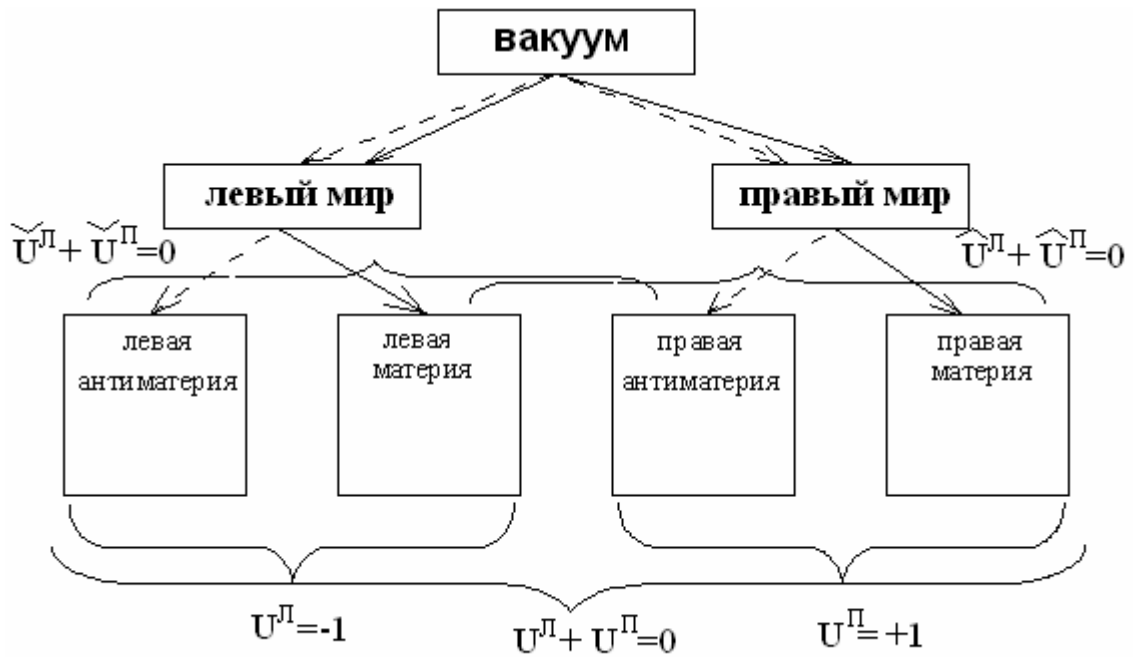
вакуум

левый мир

правый мир

$\breve{U}^{Л} + \breve{U}^{П} = 0$

$\hat{U}^{Л} + \hat{U}^{П} = 0$

левая антиматерия

левая материя

правая антиматерия

правая материя

$U^{Л} = -1$

$U^{Л} + U^{П} = 0$

$U^{П} = +1$